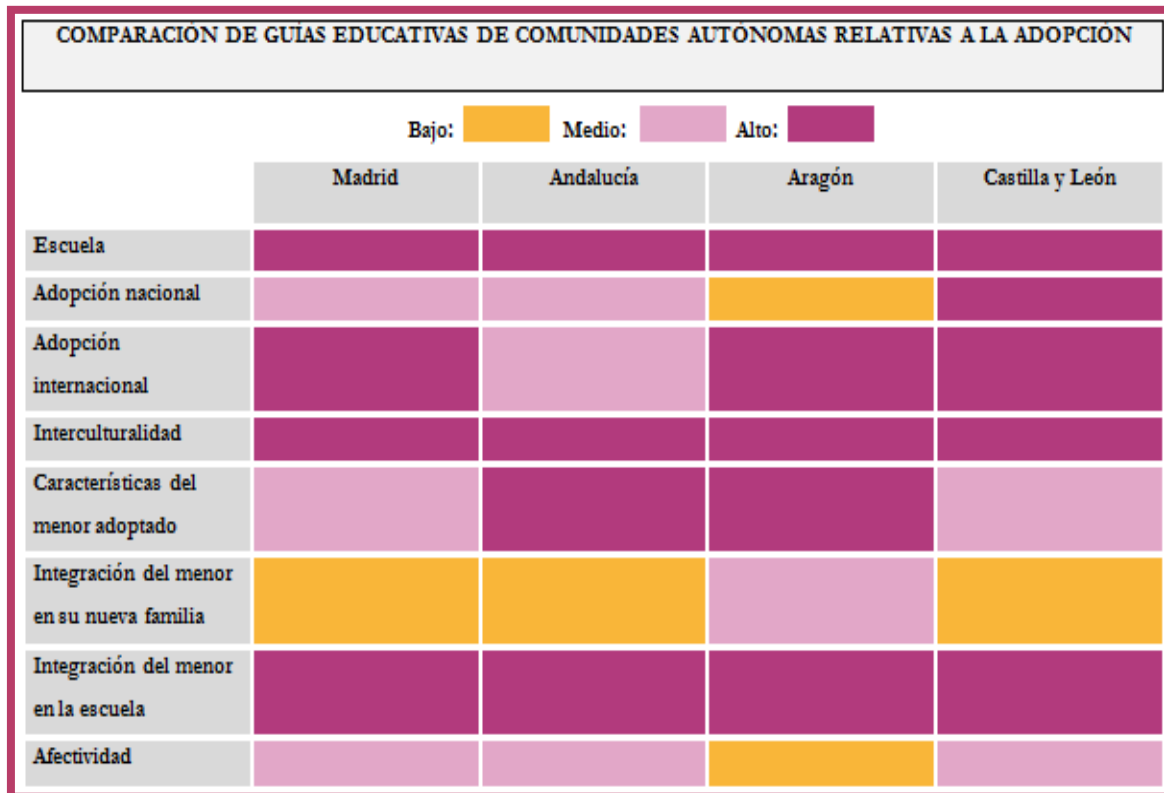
COMPARACIÓN DE GUÍAS EDUCATIVAS DE COMUNIDADES AUTÓNOMAS RELATIVAS A LA ADOPCIÓN

Bajo: Medio: Alto:

| | Madrid | Andalucía | Aragón | Castilla y León |
|---|---|---|---|---|
| Escuela | | | | |
| Adopción nacional | | | | |
| Adopción internacional | | | | |
| Interculturalidad | | | | |
| Características del menor adoptado | | | | |
| Integración del menor en su nueva familia | | | | |
| Integración del menor en la escuela | | | | |
| Afectividad | | | | |